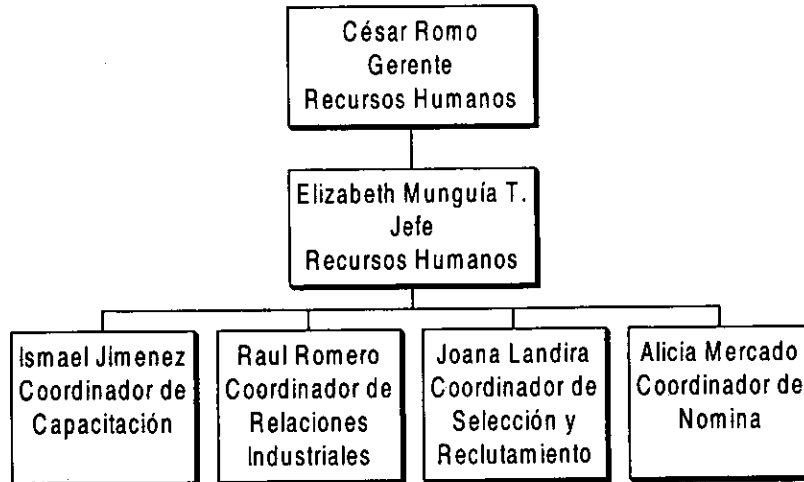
César Romo
Gerente
Recursos Humanos

Elizabeth Munguía T.
Jefe
Recursos Humanos

Ismael Jimenez
Coordinador de
Capacitación

Raul Romero
Coordinador de
Relaciones
Industriales

Joana Landira
Coordinador de
Selección y
Reclutamiento

Alicia Mercado
Coordinador de
Nomina